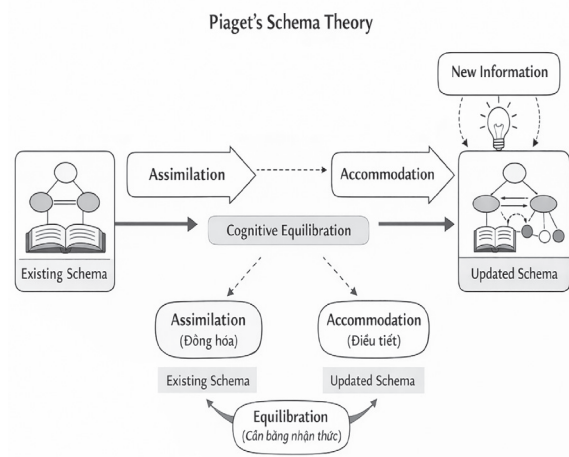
Piaget's Schema Theory

New Information

Assimilation

Accommodation

Cognitive Equilibration

Existing Schema

Updated Schema

Assimilation
(Đồng hóa)

Accommodation
(Điều tiết)

Existing Schema

Updated Schema

Equilibration
(Cân bằng nhận thức)